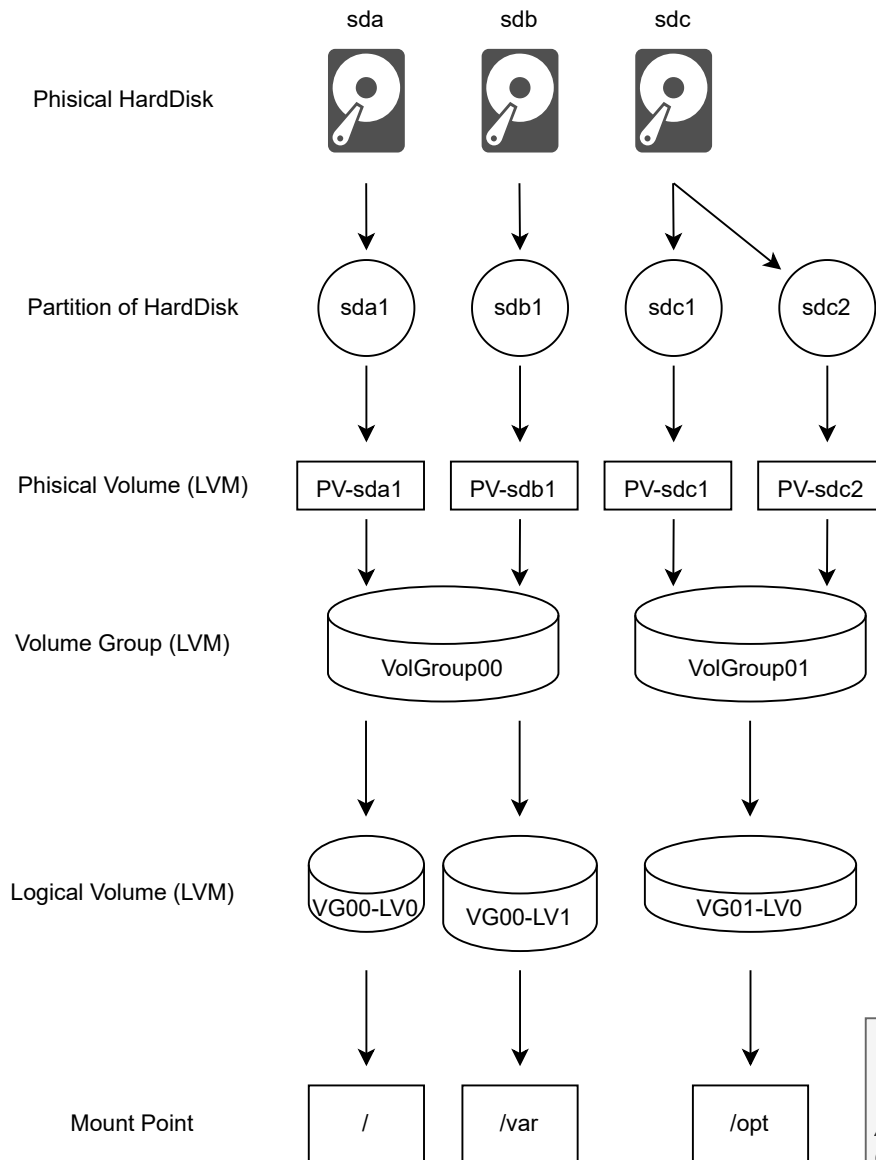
sda sdb sdc

Phisical HardDisk

Partition of HardDisk

sda1 sdb1 sdc1 sdc2

Phisical Volume (LVM)

PV-sda1 PV-sdb1 PV-sdc1 PV-sdc2

Volume Group (LVM)

VolGroup00 VolGroup01

Logical Volume (LVM)

VG00-LV0 VG00-LV1 VG01-LV0

Mount Point

/ /var /opt